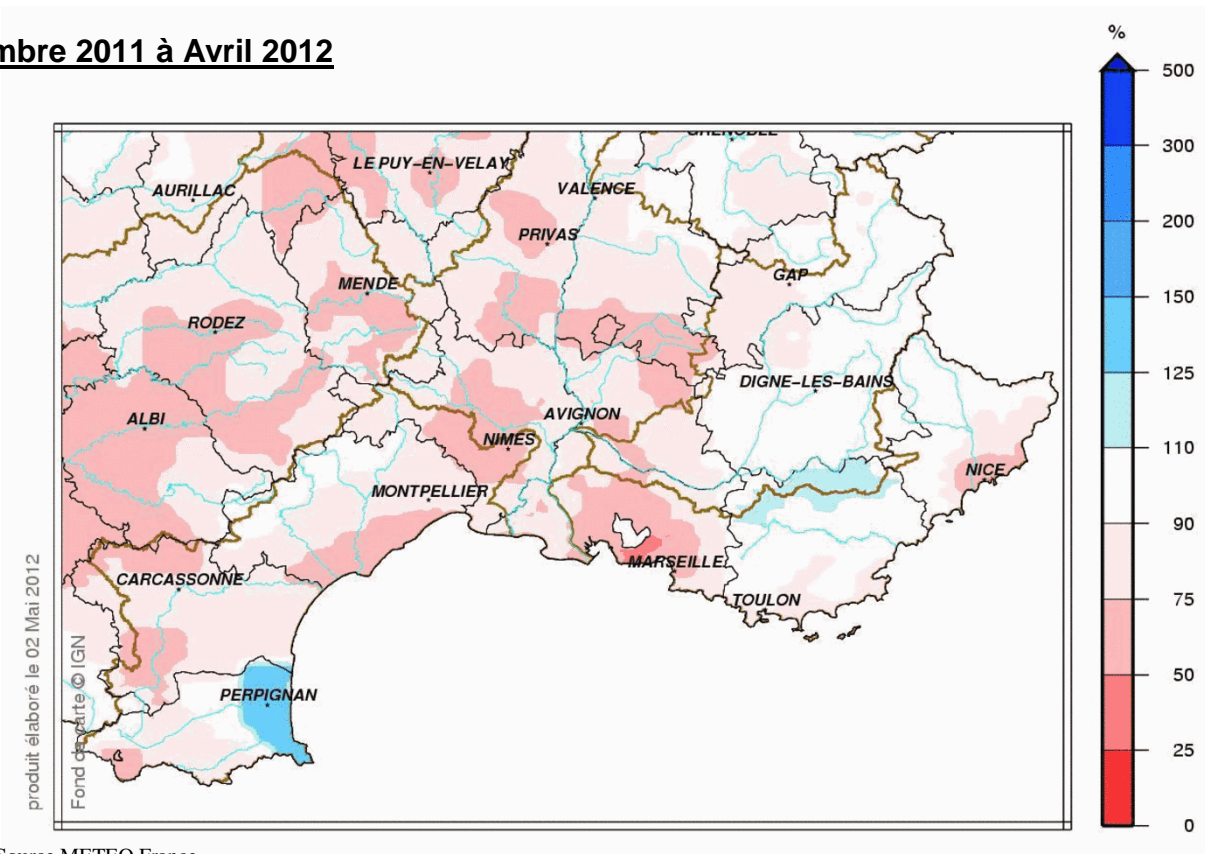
mbre 2011 à Avril 2012

%
500
300
200
150
125
110
90
75
50
25
0

GRENOBLE
LE PUY-EN-VELAY
AURILLAC
VALENCE
PRIVAS
GAP
MENDE
RODEZ
DIGNE-LES-BAINS
ALBI
AVIGNON
NIMES
NICE
MONTPELLIER
MARSEILLE
CARCASSONNE
TOULON
PERPIGNAN

produit élaboré le 02 Mai 2012
Fond de carte © IGN

Source METEO France